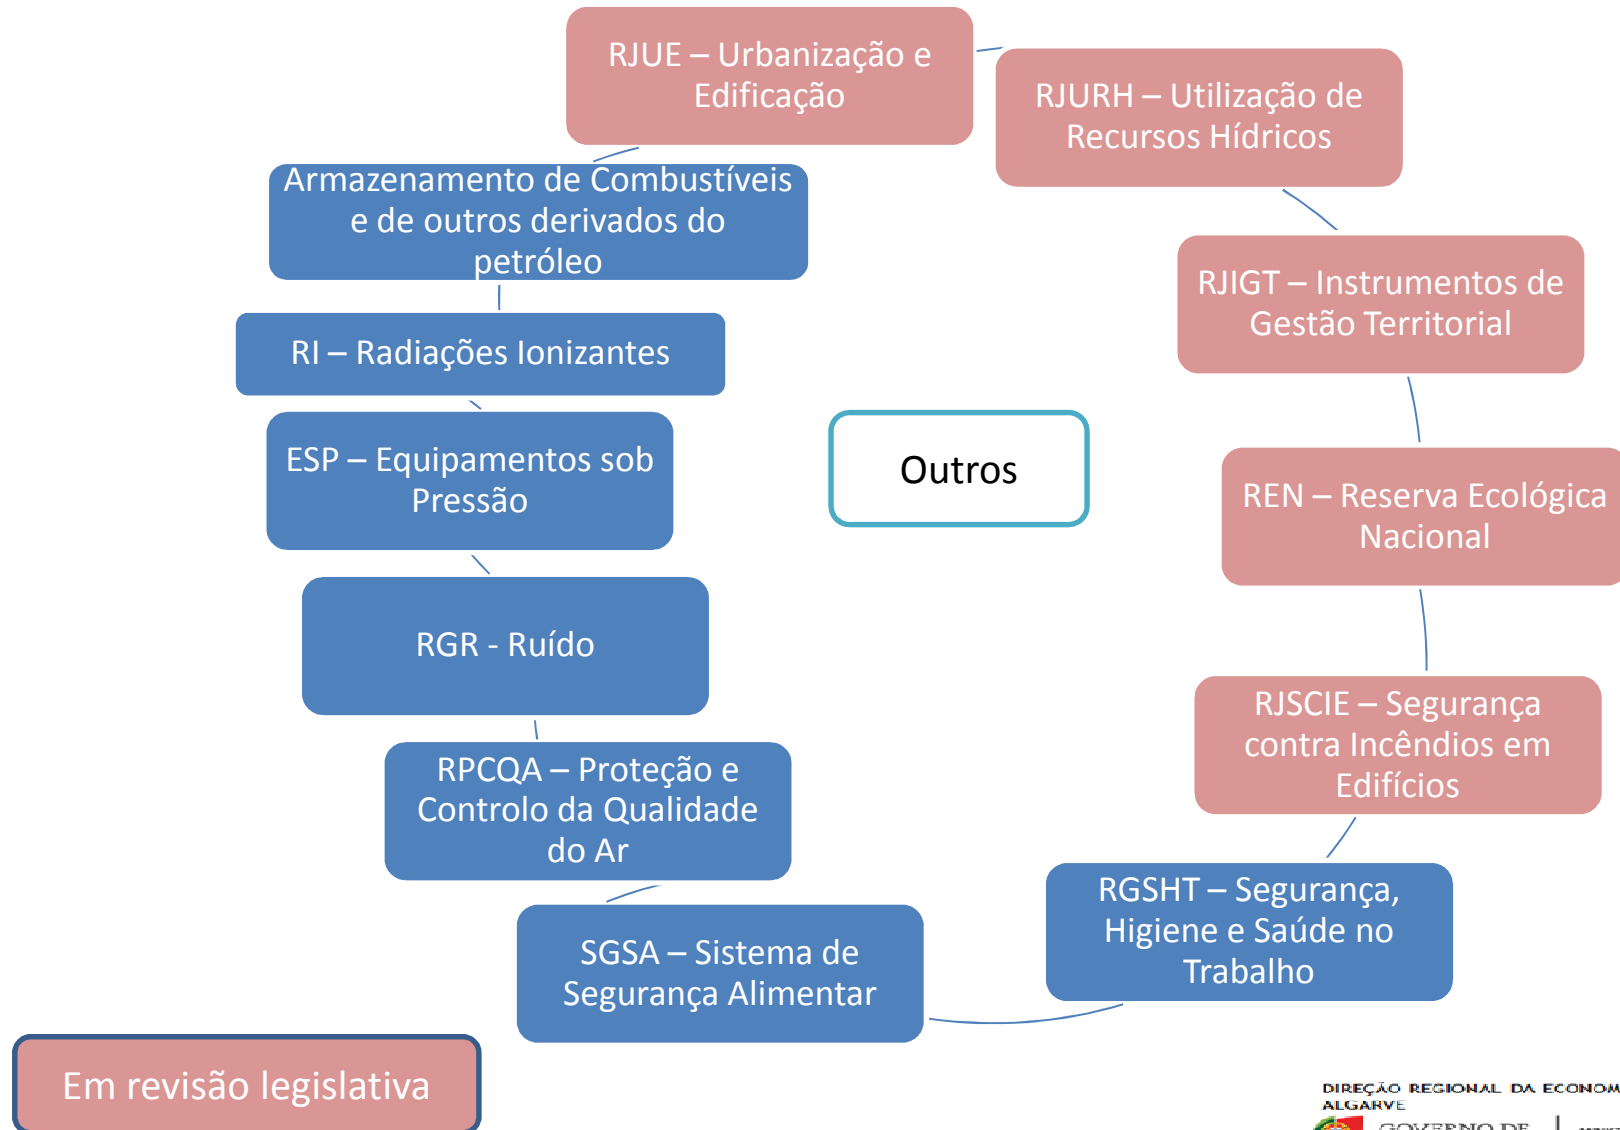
RJUE – Urbanização e Edificação

RJURH – Utilização de Recursos Hídricos

Armazenamento de Combustíveis e de outros derivados do petróleo

RI – Radiações Ionizantes

RJIGT – Instrumentos de Gestão Territorial

ESP – Equipamentos sob Pressão

Outros

REN – Reserva Ecológica Nacional

RGR - Ruído

RJSCIE – Segurança contra Incêndios em Edifícios

RPCQA – Proteção e Controlo da Qualidade do Ar

RGSHT – Segurança, Higiene e Saúde no Trabalho

SGSA – Sistema de Segurança Alimentar

Em revisão legislativa

DIREÇÃO REGIONAL DA ECONOM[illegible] ALGARVE

GOVERNO DE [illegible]